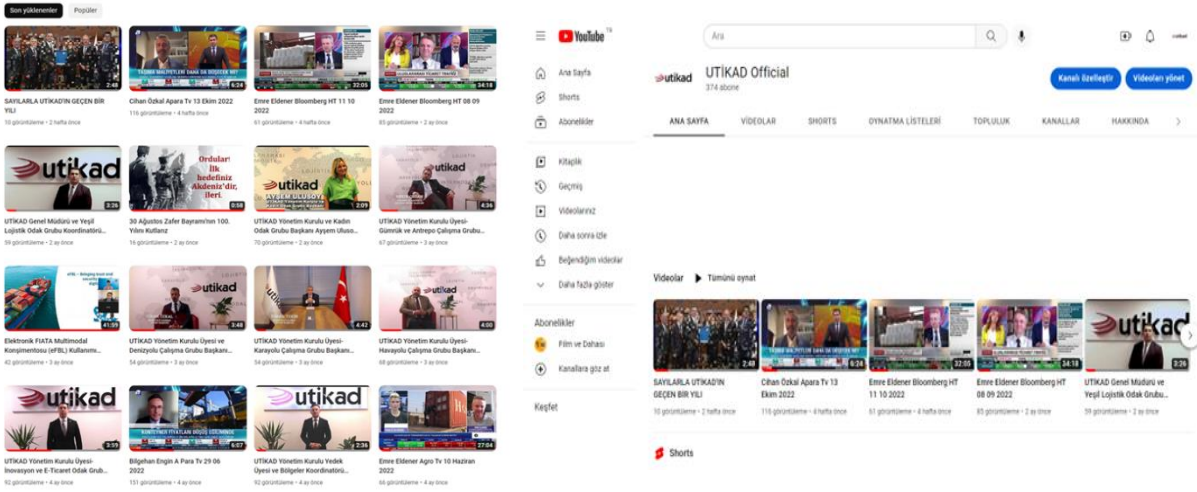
Son yüklenenler Popüler

2:48
SAYILARLA UTİKAD'IN GEÇEN BİR YILI
10 görüntüleme • 2 hafta önce

6:24
Cihan Özkal Apara Tv 13 Ekim 2022
116 görüntüleme • 4 hafta önce

32:05
Emre Eldener Bloomberg HT 11 10 2022
61 görüntüleme • 4 hafta önce

34:18
Emre Eldener Bloomberg HT 08 09 2022
83 görüntüleme • 2 ay önce

utikad
3:26
UTİKAD Genel Müdürü ve Yeşil Lojistik Odak Grubu Koordinatörü...
59 görüntüleme • 2 ay önce

Ordular! İlk hedefiniz Akdeniz'dir, İleri
0:58
30 Ağustos Zafer Bayramı'nın 100. Yılını Kutlarız
16 görüntüleme • 2 ay önce

utikad
2:09
UTİKAD Yönetim Kurulu ve Kadın Odak Grubu Başkanı Ayşem Uluso...
70 görüntüleme • 2 ay önce

4:36
UTİKAD Yönetim Kurulu Üyesi-Gümrük ve Antrepo Çalışma Grubu...
67 görüntüleme • 3 ay önce

41:59
Elektronik FIATA Multimodal Konşimentosu (eFBL) Kullanımı...
42 görüntüleme • 3 ay önce

utikad
3:48
UTİKAD Yönetim Kurulu Üyesi ve Denizyolu Çalışma Grubu Başkanı...
54 görüntüleme • 3 ay önce

4:42
UTİKAD Yönetim Kurulu Üyesi-Karayolu Çalışma Grubu Başkanı...
54 görüntüleme • 3 ay önce

4:00
UTİKAD Yönetim Kurulu Üyesi-Havayolu Çalışma Grubu Başkanı...
68 görüntüleme • 3 ay önce

utikad
3:59
UTİKAD Yönetim Kurulu Üyesi-İnovasyon ve E-Ticaret Odak Grub...
92 görüntüleme • 3 ay önce

6:07
Bilgehan Engin A Para Tv 29 06 2022
151 görüntüleme • 4 ay önce

utikad
2:36
UTİKAD Yönetim Kurulu Yedek Üyesi ve Bölgeler Koordinatörü...
92 görüntüleme • 4 ay önce

27:04
Emre Eldener Agro Tv 10 Haziran 2022
66 görüntüleme • 4 ay önce

YouTube TR
Ara
Ana Sayfa
Shorts
Abonelikler
Kitaplık
Geçmiş
Videolarınız
Daha sonra izle
Beğendiğim videolar
Daha fazla göster
Abonelikler
Film ve Dahası
Kanallara göz at
Keşfet

utikad
UTİKAD Official
374 abone
Kanalı özelleştir
Videoları yönet
ANA SAYFA VİDEOLAR SHORTS OYNATMA LİSTELERİ TOPLULUK KANALLAR HAKKINDA

Videolar Tümünü oynat
2:48
SAYILARLA UTİKAD'IN GEÇEN BİR YILI
10 görüntüleme • 2 hafta önce
6:24
Cihan Özkal Apara Tv 13 Ekim 2022
116 görüntüleme • 4 hafta önce
32:05
Emre Eldener Bloomberg HT 11 10 2022
61 görüntüleme • 4 hafta önce
34:18
Emre Eldener Bloomberg HT 08 09 2022
83 görüntüleme • 2 ay önce
utikad
3:26
UTİKAD Genel Müdürü ve Yeşil Lojistik Odak Grubu...
59 görüntüleme • 2 ay önce

Shorts